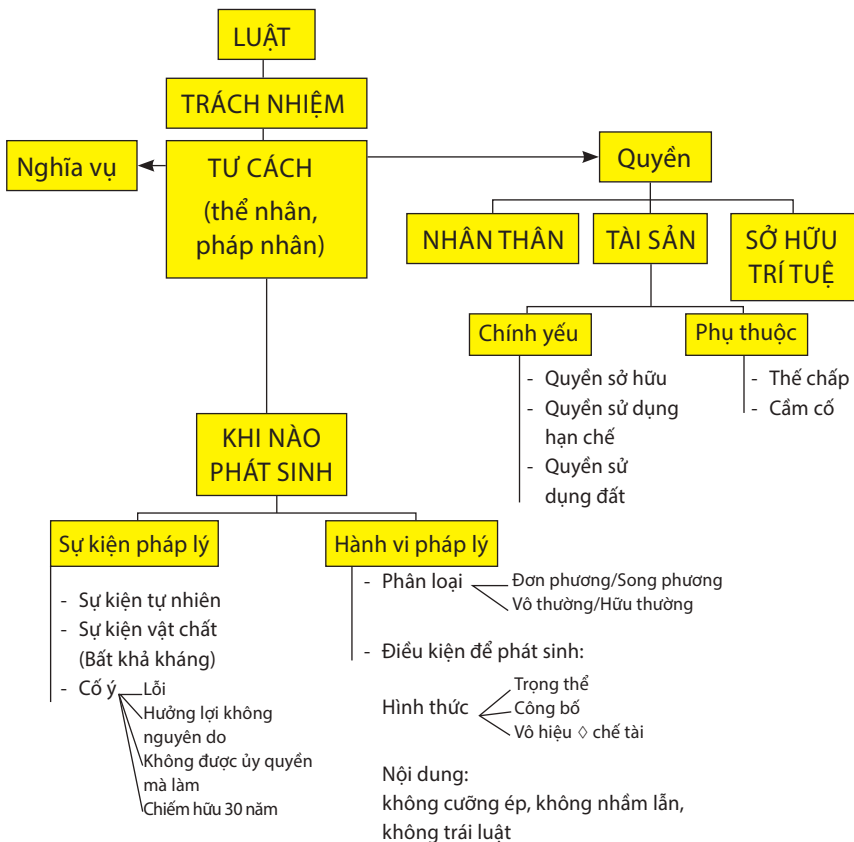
LUẬT

TRÁCH NHIỆM

Nghĩa vụ

TƯ CÁCH
(thể nhân, pháp nhân)

Quyền

NHÂN THÂN

TÀI SẢN

SỞ HỮU TRÍ TUỆ

Chính yếu

- Quyền sở hữu
- Quyền sử dụng hạn chế
- Quyền sử dụng đất

Phụ thuộc

- Thế chấp
- Cầm cố

KHI NÀO PHÁT SINH

Sự kiện pháp lý

- Sự kiện tự nhiên
- Sự kiện vật chất (Bất khả kháng)
- Cố ý
Lỗi
Hưởng lợi không nguyên do
Không được ủy quyền mà làm
Chiếm hữu 30 năm

Hành vi pháp lý

- Phân loại
Đơn phương/Song phương
Vô thường/Hữu thường

- Điều kiện để phát sinh:

Hình thức
Trọng thể
Công bố
Vô hiệu ◊ chế tài

Nội dung:
không cưỡng ép, không nhầm lẫn, không trái luật